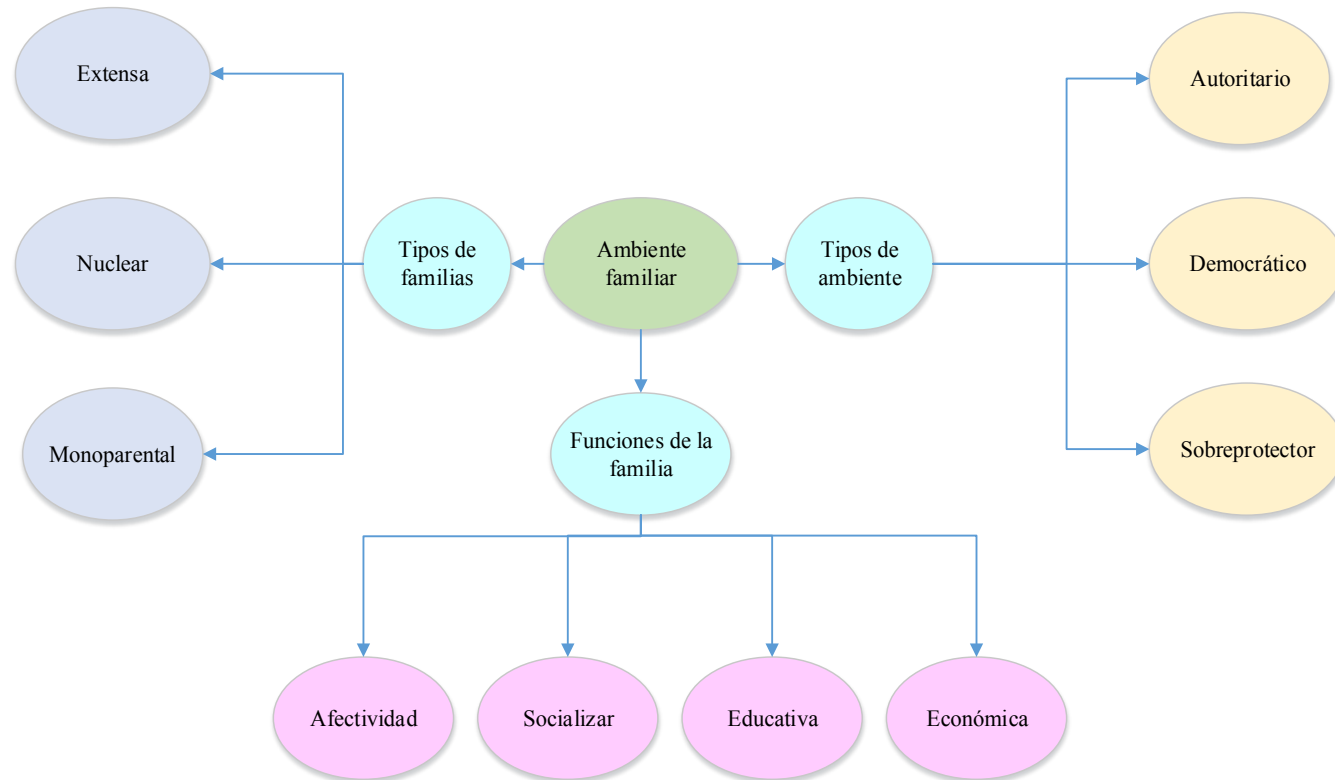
Extensa

Nuclear

Monoparental

Tipos de familias

Ambiente familiar

Tipos de ambiente

Autoritario

Democrático

Sobreprotector

Funciones de la familia

Afectividad

Socializar

Educativa

Económica